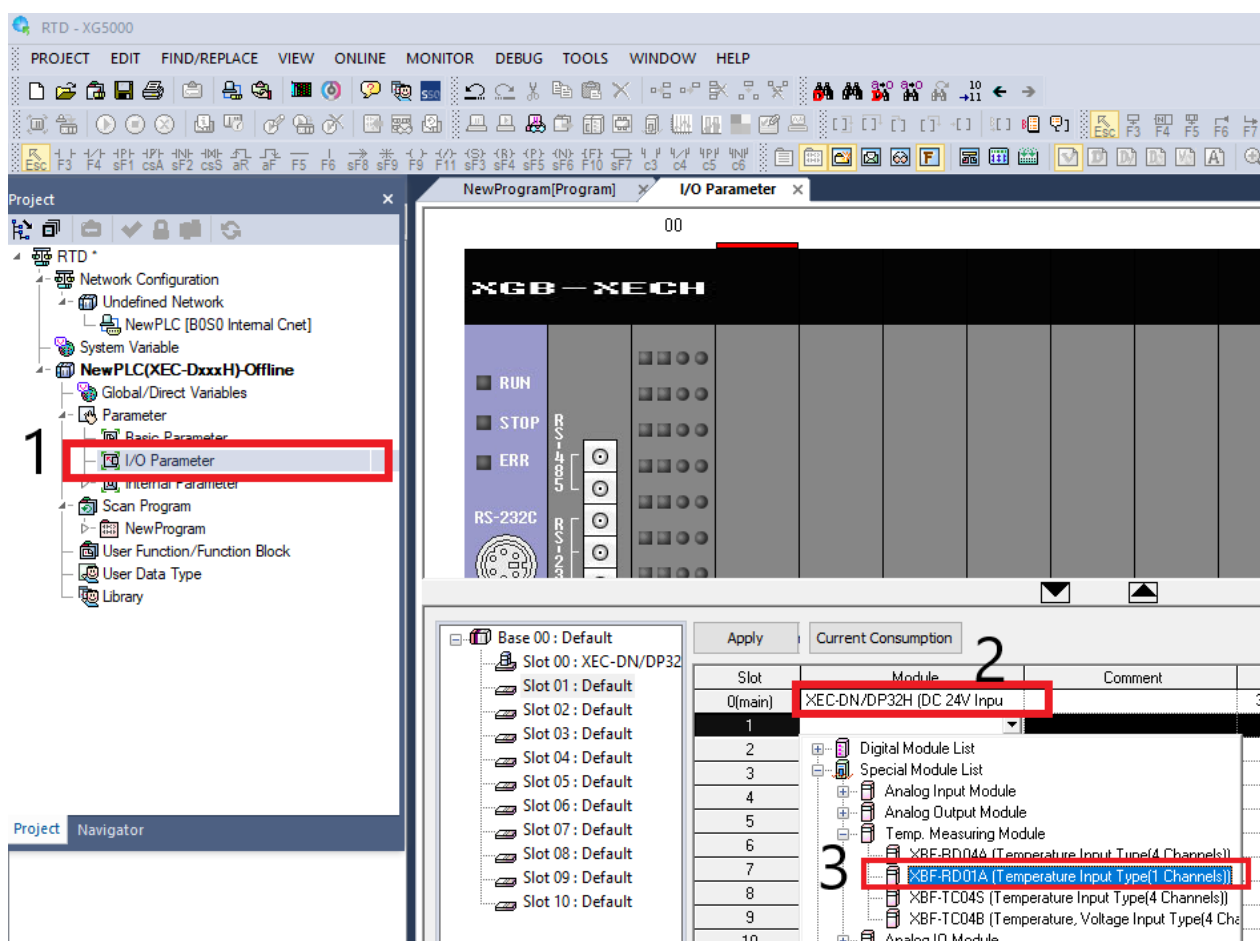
RTD - XG5000

PROJECT EDIT FIND/REPLACE VIEW ONLINE MONITOR DEBUG TOOLS WINDOW HELP

Esc F3 F4 sF1 csA sF2 csS aR aF F5 F6 sF8 sF9 F9 F11 sF3 sF4 sF5 sF6 F10 sF7 c3 c4 c5 c6

Project

RTD *
Network Configuration
Undefined Network
NewPLC [B0S0 Internal Cnet]
System Variable
NewPLC(XEC-DxxxH)-Offline
Global/Direct Variables
Parameter
Basic Parameter
1
I/O Parameter
Internal Parameter
Scan Program
NewProgram
User Function/Function Block
User Data Type
Library

Project Navigator

NewProgram[Program] I/O Parameter

00

XGB—XECH

RUN
STOP
ERR
RS-232C
RS-485
RS-232

Base 00 : Default
Slot 00 : XEC-DN/DP32
Slot 01 : Default
Slot 02 : Default
Slot 03 : Default
Slot 04 : Default
Slot 05 : Default
Slot 06 : Default
Slot 07 : Default
Slot 08 : Default
Slot 09 : Default
Slot 10 : Default

Apply Current Consumption

2

| Slot | Module | Comment |
|---|---|---|
| 0(main) | XEC-DN/DP32H (DC 24V Inpu | |
| 1 | | |
| 2 | | |
| 3 | | |
| 4 | | |
| 5 | | |
| 6 | | |
| 7 | | |
| 8 | | |
| 9 | | |
| 10 | | |

Digital Module List
Special Module List
Analog Input Module
Analog Output Module
Temp. Measuring Module
XBF-RD04A (Temperature Input Type(4 Channels))
3
XBF-RD01A (Temperature Input Type(1 Channels))
XBF-TC04S (Temperature Input Type(4 Channels))
XBF-TC04B (Temperature, Voltage Input Type(4 Cha
Analog IO Module